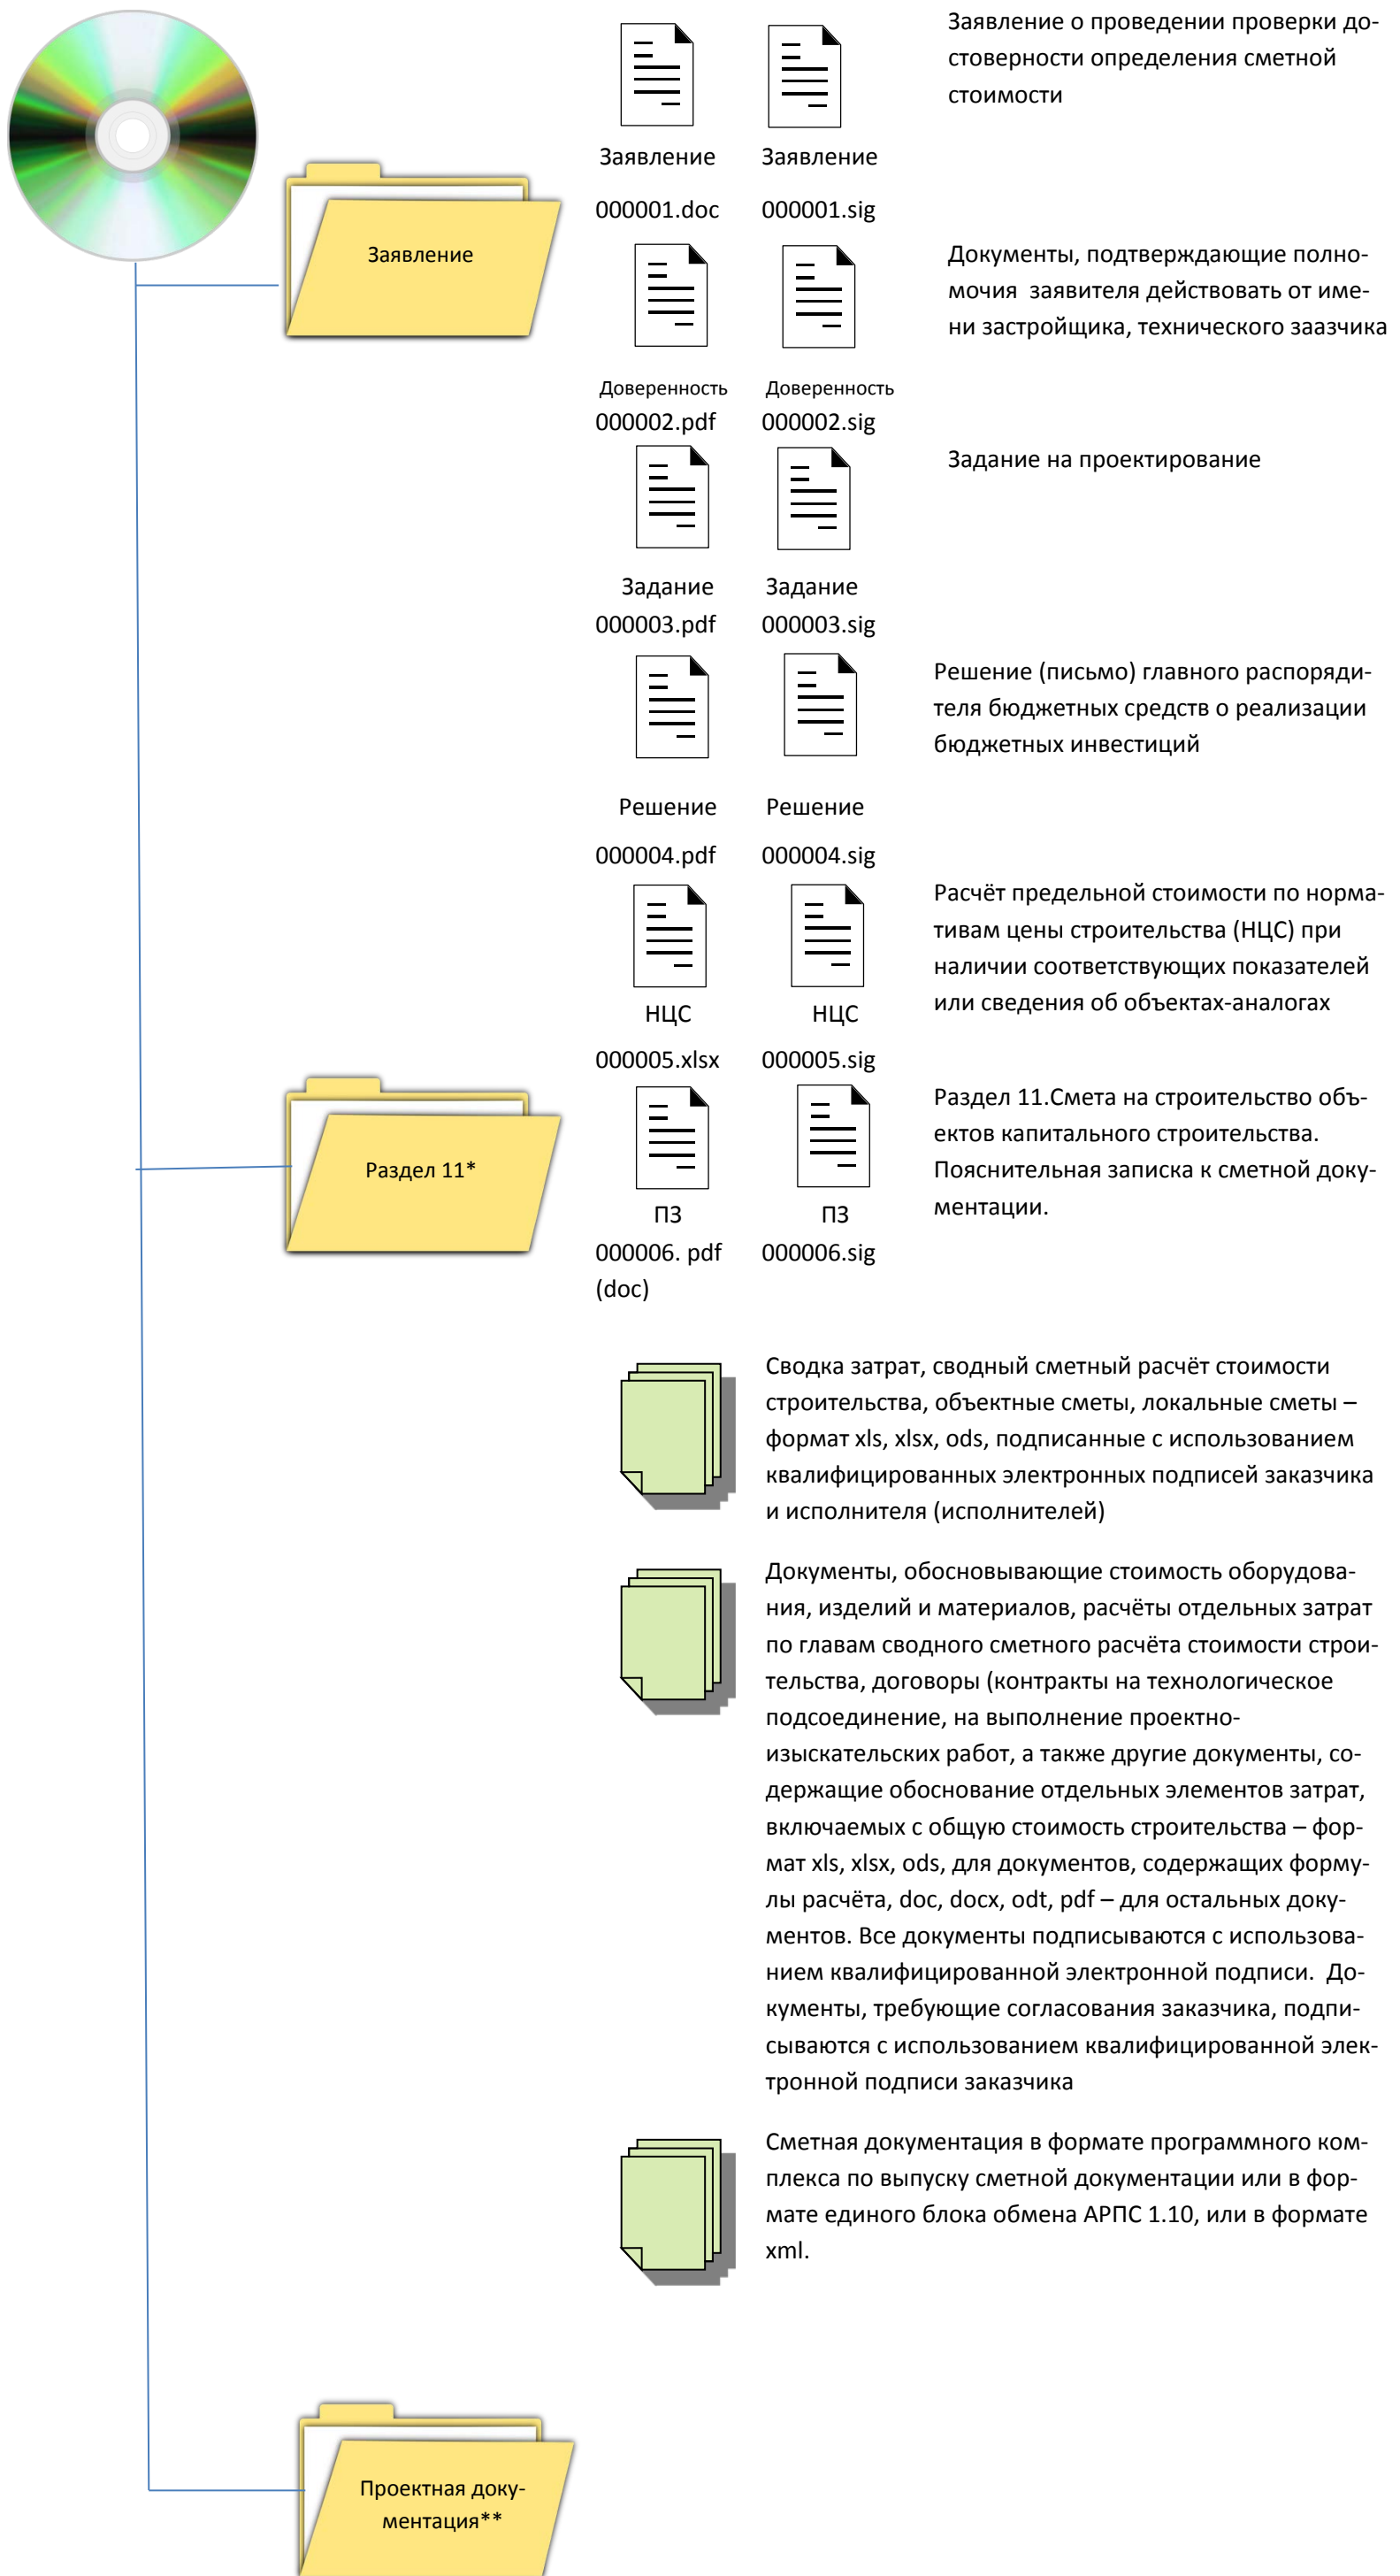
Заявление

Заявление 000001.doc

Заявление 000001.sig

Заявление о проведении проверки достоверности определения сметной стоимости

Доверенность 000002.pdf

Доверенность 000002.sig

Документы, подтверждающие полномочия заявителя действовать от имени застройщика, технического заазчика

Задание 000003.pdf

Задание 000003.sig

Задание на проектирование

Решение 000004.pdf

Решение 000004.sig

Решение (письмо) главного распорядителя бюджетных средств о реализации бюджетных инвестиций

НЦС 000005.xlsx

НЦС 000005.sig

Расчёт предельной стоимости по нормативам цены строительства (НЦС) при наличии соответствующих показателей или сведения об объектах-аналогах

Раздел 11*

ПЗ 000006. pdf (doc)

ПЗ 000006.sig

Раздел 11.Смета на строительство объектов капитального строительства. Пояснительная записка к сметной документации.

Сводка затрат, сводный сметный расчёт стоимости строительства, объектные сметы, локальные сметы – формат xls, xlsx, ods, подписанные с использованием квалифицированных электронных подписей заказчика и исполнителя (исполнителей)

Документы, обосновывающие стоимость оборудования, изделий и материалов, расчёты отдельных затрат по главам сводного сметного расчёта стоимости строительства, договоры (контракты на технологическое подсоединение, на выполнение проектно-изыскательских работ, а также другие документы, содержащие обоснование отдельных элементов затрат, включаемых с общую стоимость строительства – формат xls, xlsx, ods, для документов, содержащих формулы расчёта, doc, docx, odt, pdf – для остальных документов. Все документы подписываются с использованием квалифицированной электронной подписи. Документы, требующие согласования заказчика, подписываются с использованием квалифицированной электронной подписи заказчика

Сметная документация в формате программного комплекса по выпуску сметной документации или в формате единого блока обмена АРПС 1.10, или в формате xml.

Проектная документация**